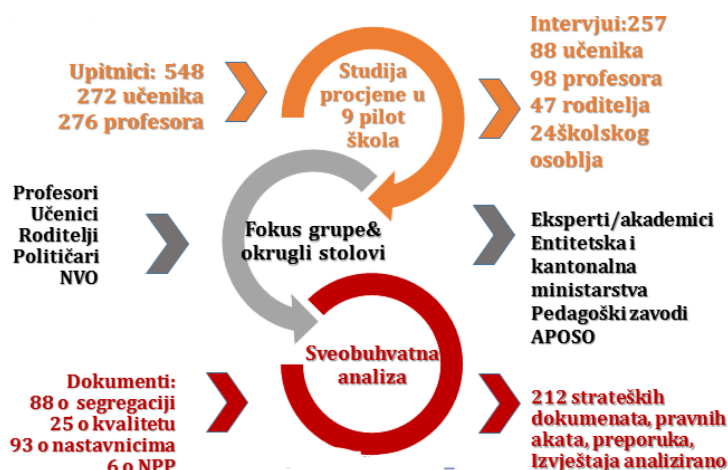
Upitnici: 548
272 učenika
276 profesora

Studija procjene u 9 pilot škola

Intervjui:257
88 učenika
98 profesora
47 roditelja
24školskog osoblja

Profesori
Učenici
Roditelji
Političari
NVO

Fokus grupe& okrugli stolovi

Eksperti/akademici
Entitetska i kantonalna ministarstva
Pedagoški zavodi
APOSO

Dokumenti:
88 o segregaciji
25 o kvalitetu
93 o nastavnicima
6 o NPP

Sveobuhvatna analiza

212 strateških dokumenata, pravnih akata, preporuka, Izvještaja analizirano